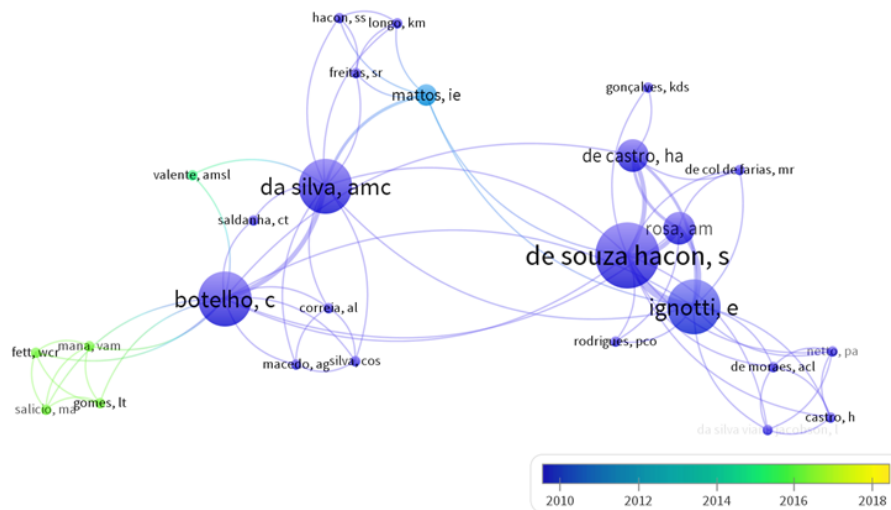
hacon, ss
longo, km
freitas, sr
mattos, ie
gonçalves, kds
de castro, ha
de col de farias, mr
valente, amsl
da silva, amc
saldanha, ct
rosa, am
de souza hacon, s
botelho, c
ignotti, e
correia, al
rodrigues, pco
fett, wcr
mana, vam
netto, pa
macedo, ag
silva, cos
de moraes, acl
salicio, ma
gomes, lt
castro, h
da silva via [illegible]

2010
2012
2014
2016
2018